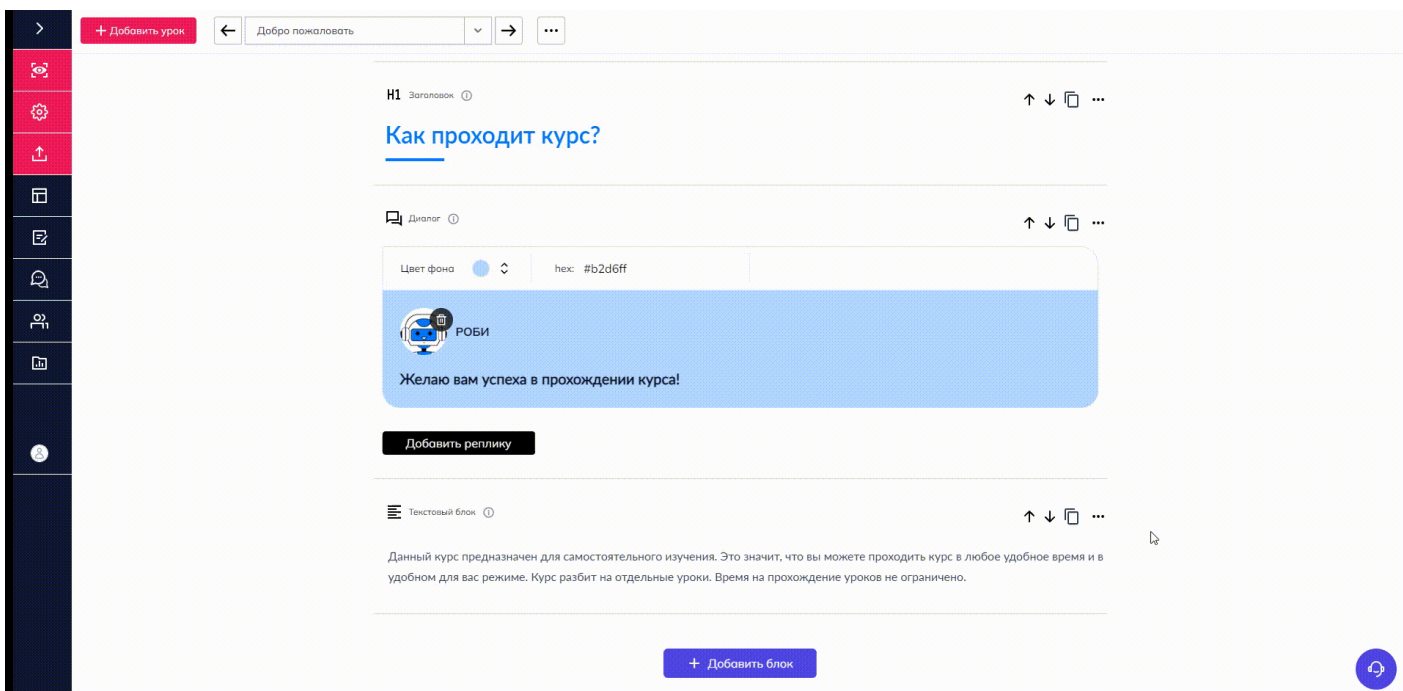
+ Добавить урок
Добро пожаловать

H1 Заголовок

Как проходит курс?

Диалог

Цвет фона
hex: #b2d6ff

РОБИ

Желаю вам успеха в прохождении курса!

Добавить реплику

Текстовый блок

Данный курс предназначен для самостоятельного изучения. Это значит, что вы можете проходить курс в любое удобное время и в удобном для вас режиме. Курс разбит на отдельные уроки. Время на прохождение уроков не ограничено.

+ Добавить блок